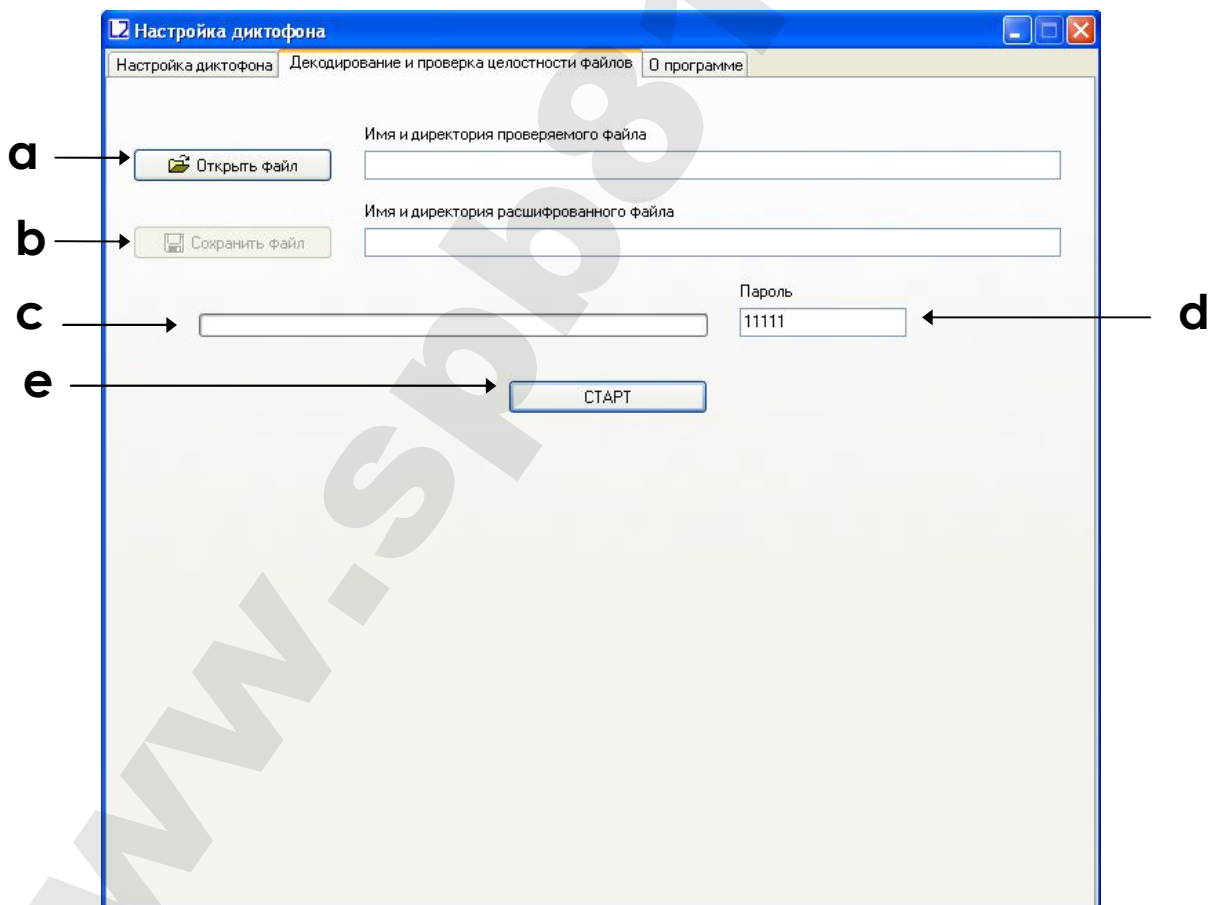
Настройка диктофона

Настройка диктофона | Декодирование и проверка целостности файлов | О программе

a

Открыть файл

Имя и директория проверяемого файла

b

Сохранить файл

Имя и директория расшифрованного файла

c

Пароль

11111

d

e

СТАРТ

www.spb8